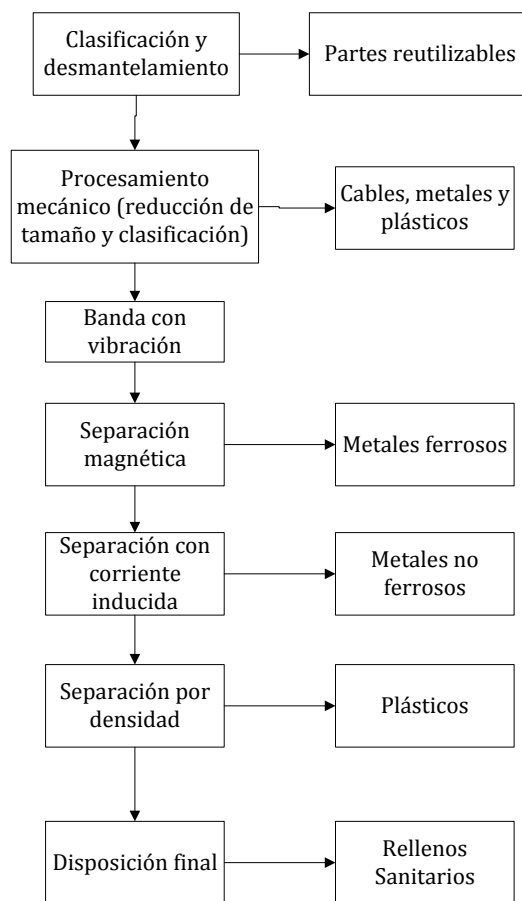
Clasificación y desmantelamiento

Partes reutilizables

Procesamiento mecánico (reducción de tamaño y clasificación)

Cables, metales y plásticos

Banda con vibración

Separación magnética

Metales ferrosos

Separación con corriente inducida

Metales no ferrosos

Separación por densidad

Plásticos

Disposición final

Rellenos Sanitarios